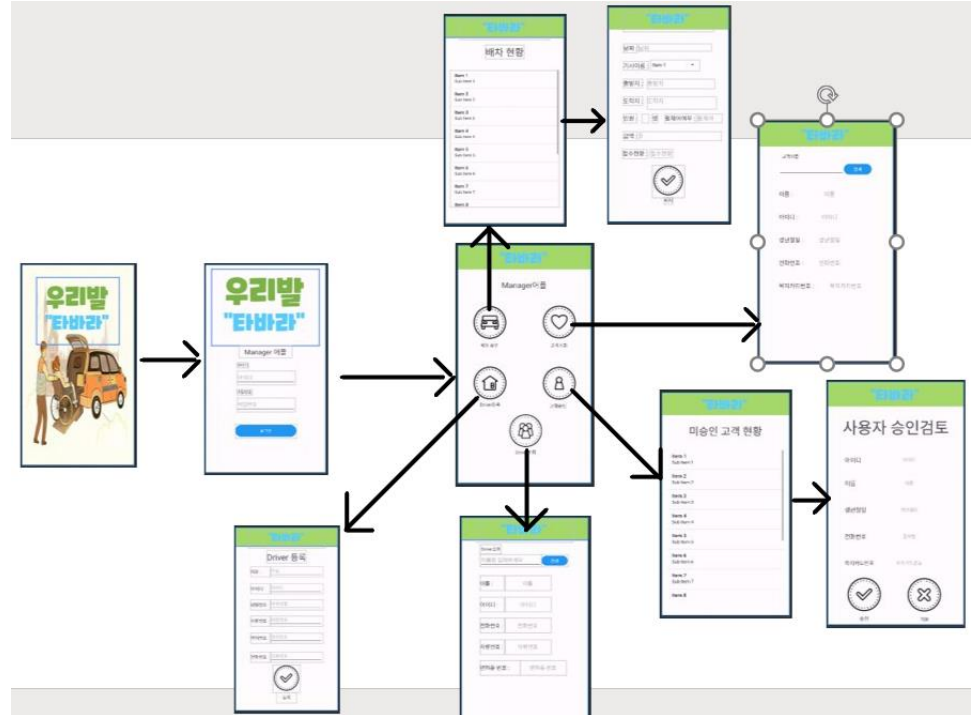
우리발
"타바라"

우리발
"타바라"
Manager 어플

"타바라"
배차 현황
Item 1
Sub Item 1
Item 2
Sub Item 2
Item 3
Sub Item 3
Item 4
Sub Item 4
Item 5
Sub Item 5
Item 6
Sub Item 6
Item 7
Sub Item 7
Item 8

"타바라"
날짜
기사이름 Item 1
출발지 출발지
도착지 도착지
인원 명 휠체어여부
금액
접수현황

"타바라"
고객검색
검색
이름 이름
아이디 아이디
생년월일 생년월일
연락처 연락처
복지카드번호 복지카드번호

"타바라"
Manager어플

"타바라"
미승인 고객 현황
Item 1
Sub Item 1
Item 2
Sub Item 2
Item 3
Sub Item 3
Item 4
Sub Item 4
Item 5
Sub Item 5
Item 6
Sub Item 6
Item 7
Sub Item 7
Item 8

"타바라"
사용자 승인검토
아이디
이름
생년월일
연락처
복지카드번호
승인
거절

"타바라"
Driver 등록

"타바라"
이름 이름
아이디
연락처 연락처
차량번호
면허증 번호

검색